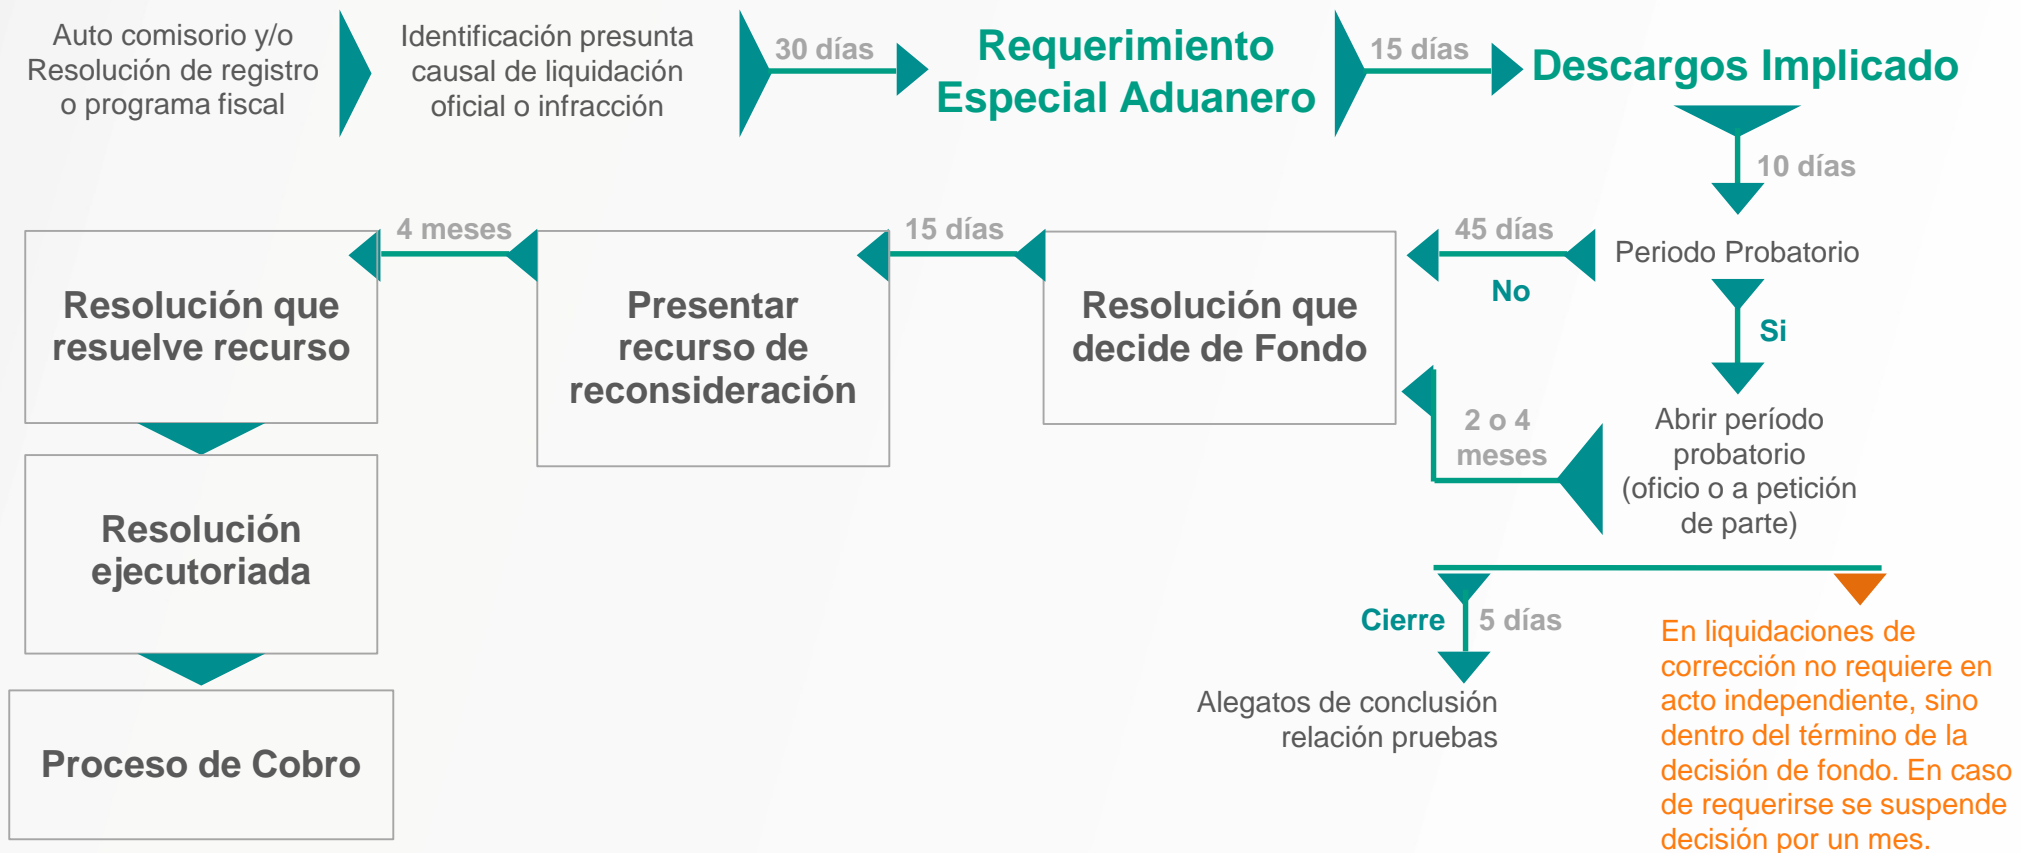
Auto comisorio y/o Resolución de registro o programa fiscal

Identificación presunta causal de liquidación oficial o infracción

30 días

Requerimiento Especial Aduanero

15 días

Descargos Implicado

10 días

Periodo Probatorio

45 días

No

Si

Abrir período probatorio (oficio o a petición de parte)

2 o 4 meses

Resolución que decide de Fondo

15 días

Presentar recurso de reconsideración

4 meses

Resolución que resuelve recurso

Resolución ejecutoriada

Proceso de Cobro

Cierre

5 días

Alegatos de conclusión relación pruebas

En liquidaciones de corrección no requiere en acto independiente, sino dentro del término de la decisión de fondo. En caso de requerirse se suspende decisión por un mes.